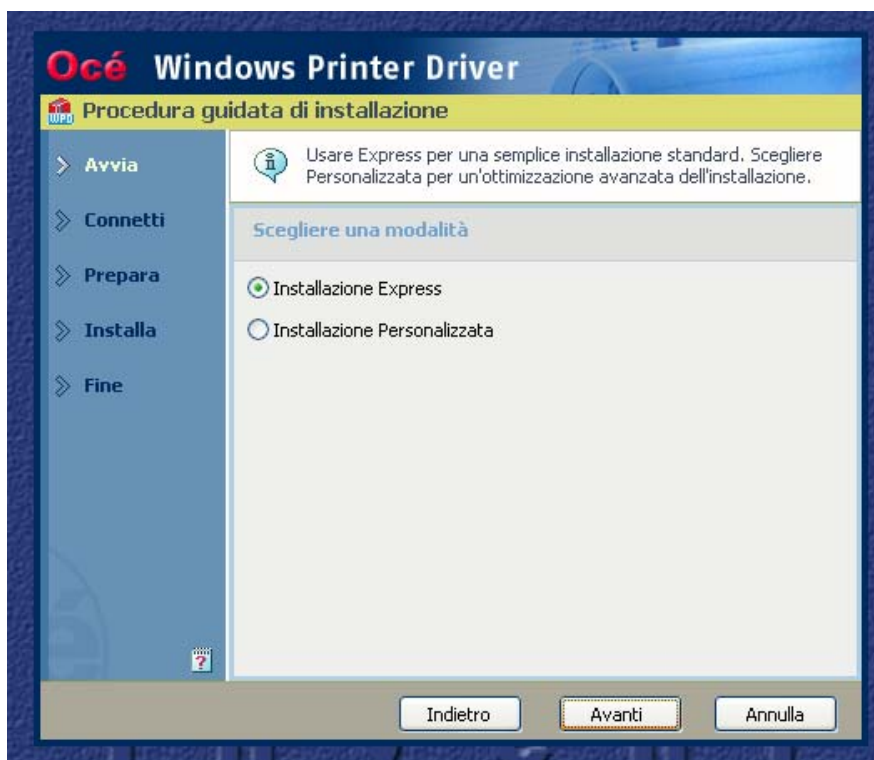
Océ Windows Printer Driver

Procedura guidata di installazione

Avvia

Connetti

Prepara

Installa

Fine

Usare Express per una semplice installazione standard. Scegliere Personalizzata per un'ottimizzazione avanzata dell'installazione.

Scegliere una modalità

Installazione Express

Installazione Personalizzata

Indietro

Avanti

Annulla